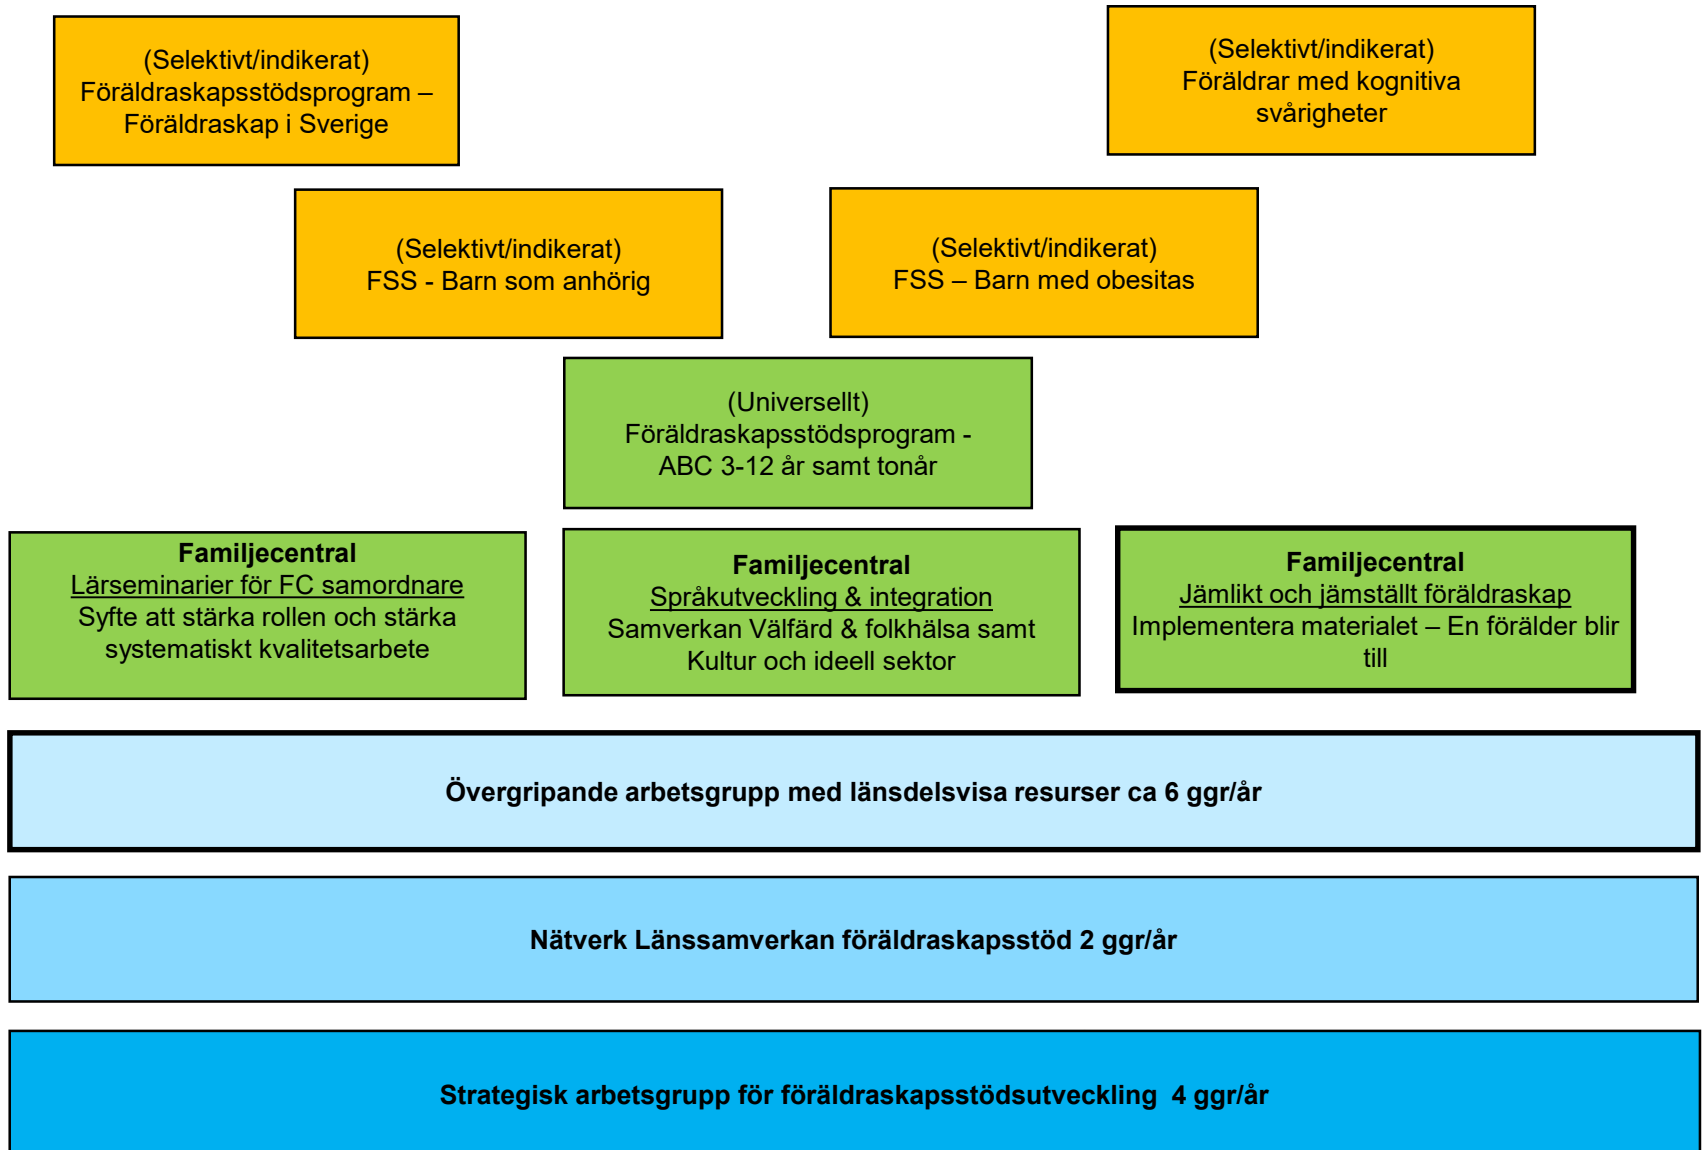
(Selektivt/indikerat)
Föräldraskapsstödsprogram – Föräldraskap i Sverige

(Selektivt/indikerat)
Föräldrar med kognitiva svårigheter

(Selektivt/indikerat)
FSS - Barn som anhörig

(Selektivt/indikerat)
FSS – Barn med obesitas

(Universellt)
Föräldraskapsstödsprogram - ABC 3-12 år samt tonår

**Familjecentral**
Lärseminarier för FC samordnare
Syfte att stärka rollen och stärka systematiskt kvalitetsarbete

**Familjecentral**
Språkutveckling & integration
Samverkan Välfärd & folkhälsa samt Kultur och ideell sektor

**Familjecentral**
Jämlikt och jämställt föräldraskap
Implementera materialet – En förälder blir till

**Övergripande arbetsgrupp med länsdelsvisa resurser ca 6 ggr/år**

**Nätverk Länssamverkan föräldraskapsstöd 2 ggr/år**

**Strategisk arbetsgrupp för föräldraskapsstödsutveckling 4 ggr/år**